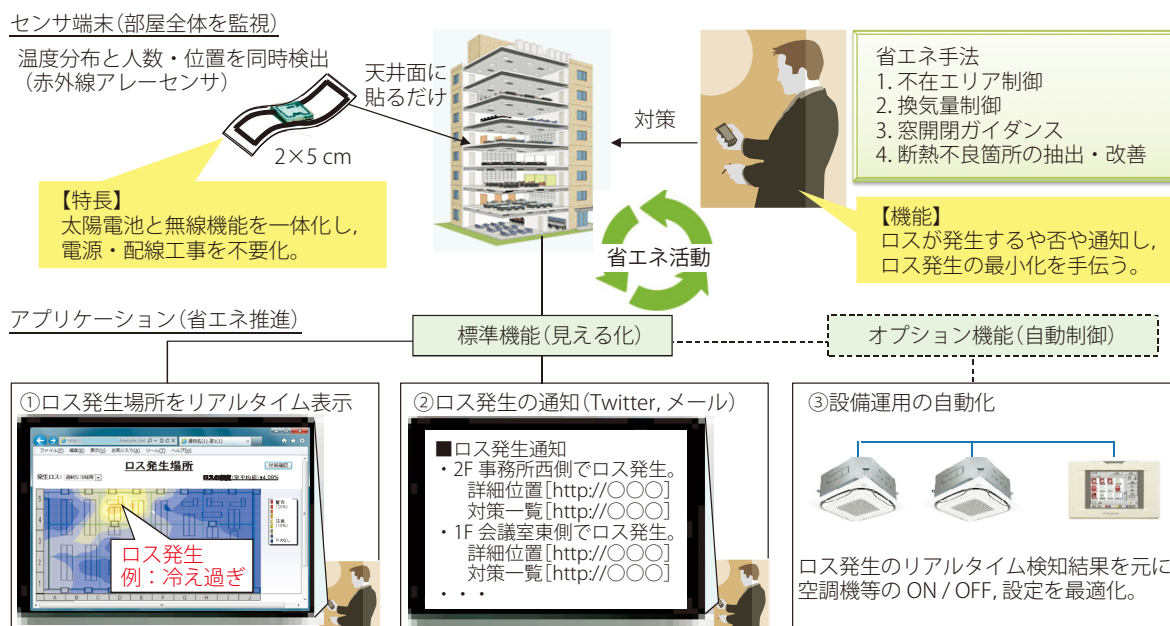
センサ端末（部屋全体を監視）

温度分布と人数・位置を同時検出（赤外線アレーセンサ）

天井面に貼るだけ

2×5 cm

【特長】
太陽電池と無線機能を一体化し，電源・配線工事を不要化。

対策

省エネ手法
1. 不在エリア制御
2. 換気量制御
3. 窓開閉ガイダンス
4. 断熱不良箇所の抽出・改善

【機能】
ロスが発生するや否や通知し，ロス発生の最小化を手伝う。

省エネ活動

アプリケーション（省エネ推進）

標準機能（見える化）

オプション機能（自動制御）

①ロス発生場所をリアルタイム表示

ロス発生場所

ロス発生
例：冷え過ぎ

②ロス発生の通知（Twitter, メール）

■ロス発生通知
・2F 事務所西側でロス発生。
詳細位置［http://〇〇〇］
対策一覧［http://〇〇〇］
・1F 会議室東側でロス発生。
詳細位置［http://〇〇〇］
対策一覧［http://〇〇〇］
・・・

③設備運用の自動化

ロス発生のリアルタイム検知結果を元に空調機等の ON / OFF, 設定を最適化。